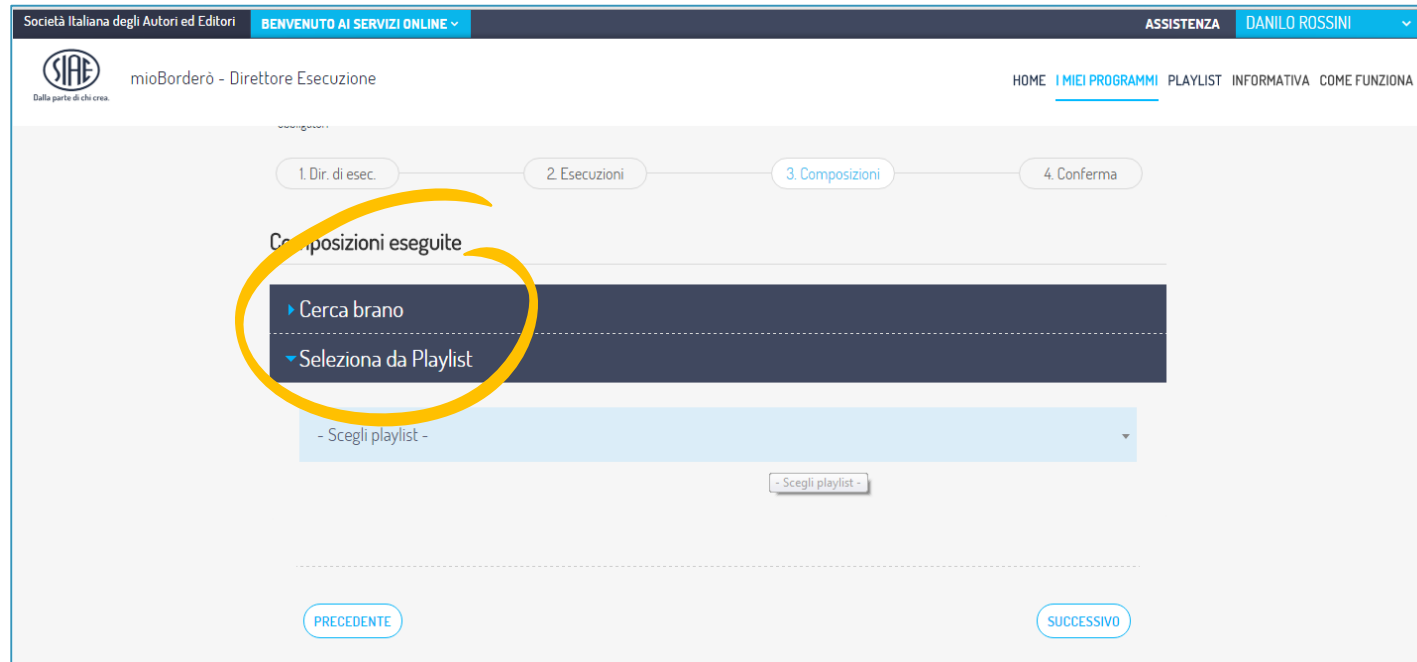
Società Italiana degli Autori ed Editori BENVENUTO AI SERVIZI ONLINE ASSISTENZA DANILO ROSSINI

SIAE Dalla parte di chi crea.

mioBorderò - Direttore Esecuzione

HOME I MIEI PROGRAMMI PLAYLIST INFORMATIVA COME FUNZIONA

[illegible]

1. Dir. di esec. 2. Esecuzioni 3. Composizioni 4. Conferma

Composizioni eseguite

Cerca brano

Seleziona da Playlist

- Scegli playlist -

- Scegli playlist -

PRECEDENTE

SUCCESSIVO